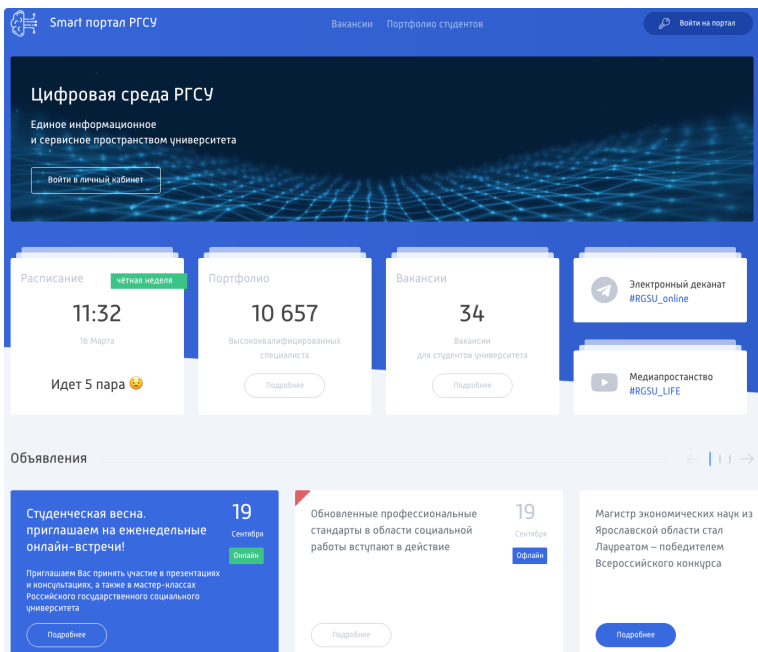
Smart портал РГСУ

Вакансии Портфолио студентов

Войти на портал

Цифровая среда РГСУ

Единое информационное и сервисное пространством университета

Войти в личный кабинет

Расписание чётная неделя

11:32

16 Марта

Идет 5 пара 😉

Портфолио

10 657

Высококвалифицированных специалиста

Подробнее

Вакансии

34

Вакансии для студентов университета

Подробнее

Электронный деканат #RGSU_online

Медиапространство #RGSU_LIFE

Объявления

Студенческая весна. приглашаем на еженедельные онлайн-встречи!

19 Сентября Онлайн

Приглашаем Вас принять участие в презентациях и консультациях, а также в мастер-классах Российского государственного социального университета

Подробнее

Обновленные профессиональные стандарты в области социальной работы вступают в действие

19 Сентября Офлайн

Подробнее

Магистр экономических наук из Ярославской области стал Лауреатом – победителем Всероссийского конкурса

Подробнее